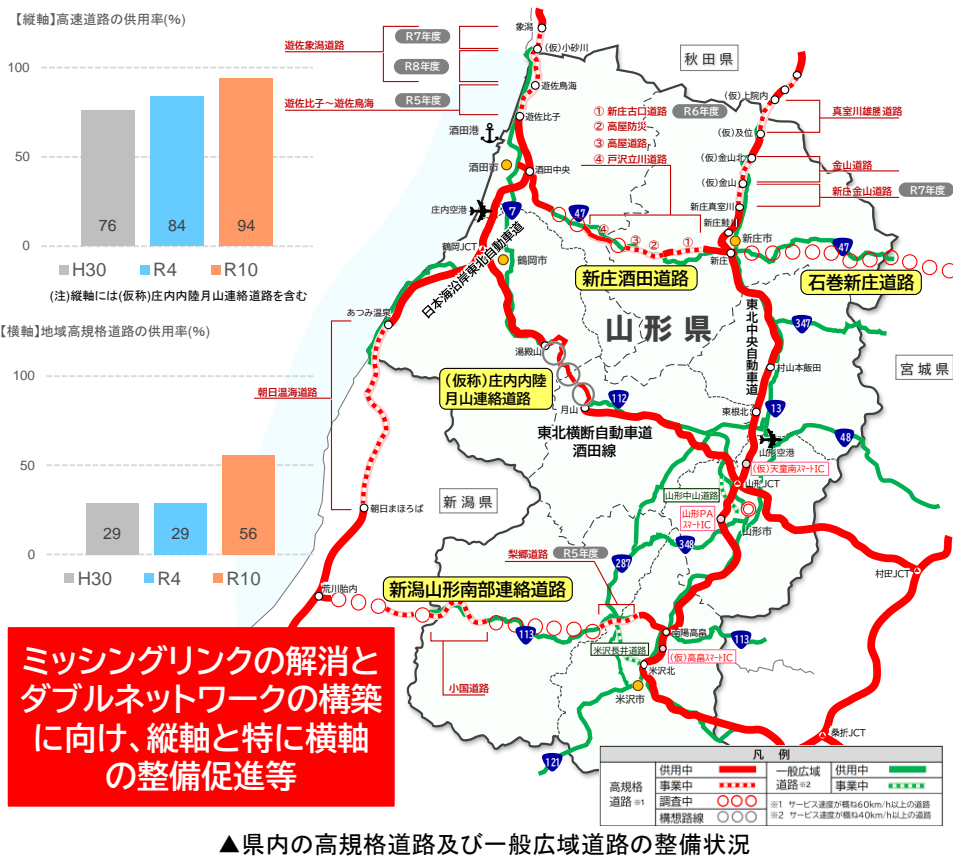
【縦軸】高速道路の供用率(%)

100
50
0

| H30 | R4 | R10 |
|---|---|---|
| 76 | 84 | 94 |

(注)縦軸には(仮称)庄内内陸月山連絡道路を含む

【横軸】地域高規格道路の供用率(%)

100
50
0

| H30 | R4 | R10 |
|---|---|---|
| 29 | 29 | 56 |

ミッシングリンクの解消とダブルネットワークの構築に向け、縦軸と特に横軸の整備促進等

遊佐象潟道路
R7年度
R8年度
遊佐比子～遊佐鳥海
R5年度
象潟
(仮)小砂川
遊佐鳥海
遊佐比子
酒田港
酒田市
酒田中央
庄内空港
鶴岡JCT
鶴岡市
日本海沿岸東北自動車道
あつみ温泉
朝日温海道路
朝日まほろば
新潟県
荒川胎内
新潟山形南部連絡道路
小国道路
梨郷道路
R5年度
米沢長井道路
南陽高畠
(仮)高畠スマートIC
米沢北
米沢市
秋田県
① 新庄古口道路
R6年度
② 高屋防災
③ 高屋道路
④ 戸沢立川道路
(仮)上院内
(仮)及位
(仮)金山北
(仮)金山
新庄真室川
新庄鮭川
新庄市
新庄
真室川雄勝道路
金山道路
新庄金山道路
R7年度
新庄酒田道路
石巻新庄道路
山形県
東北中央自動車道
村山本飯田
宮城県
湯殿山
(仮称)庄内内陸月山連絡道路
月山
東北横断自動車道酒田線
東根北
山形空港
(仮)天童南スマートIC
山形JCT
山形中山道路
山形PAスマートIC
山形市
村田JCT
桑折JCT
7
47
347
112
13
48
287
348
113
121

凡例
高規格道路※1
供用中
事業中
調査中
構想路線
一般広域道路※2
供用中
事業中
※1 サービス速度が概ね60km/h以上の道路
※2 サービス速度が概ね40km/h以上の道路

▲県内の高規格道路及び一般広域道路の整備状況